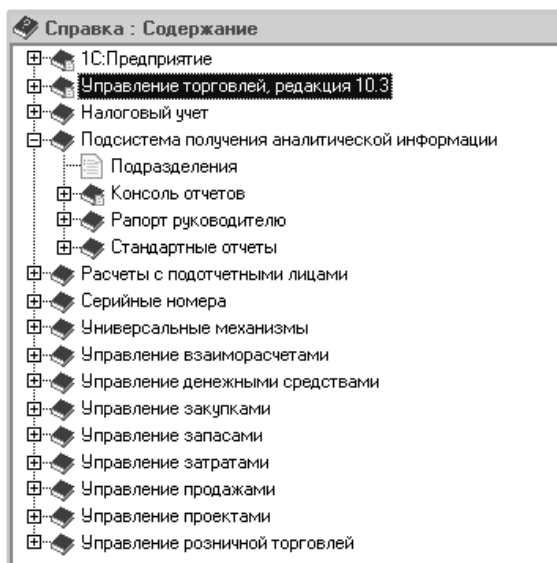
Справка : Содержание

1С:Предприятие
Управление торговлей, редакция 10.3
Налоговый учет
Подсистема получения аналитической информации
Подразделения
Консоль отчетов
Рапорт руководителю
Стандартные отчеты
Расчеты с подотчетными лицами
Серийные номера
Универсальные механизмы
Управление взаиморасчетами
Управление денежными средствами
Управление закупками
Управление запасами
Управление затратами
Управление продажами
Управление проектами
Управление розничной торговлей